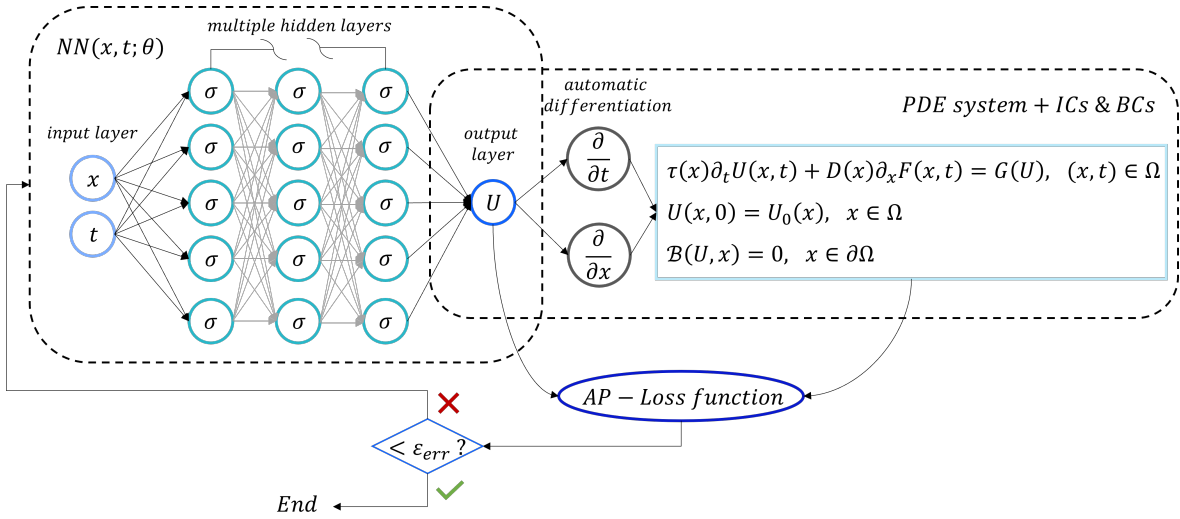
$NN(x,t;\theta)$

multiple hidden layers

input layer

$x$

$t$

$\sigma$ $\sigma$ $\sigma$
$\sigma$ $\sigma$ $\sigma$
$\sigma$ $\sigma$ $\sigma$
$\sigma$ $\sigma$ $\sigma$
$\sigma$ $\sigma$ $\sigma$

output layer

$U$

automatic differentiation

$\frac{\partial}{\partial t}$

$\frac{\partial}{\partial x}$

$PDE\ system + ICs\ \&\ BCs$

$\tau(x)\partial_t U(x,t) + D(x)\partial_x F(x,t) = G(U), \ \ (x,t) \in \Omega$

$U(x,0) = U_0(x), \ \ x \in \Omega$

$\mathcal{B}(U,x) = 0, \ \ x \in \partial\Omega$

$AP - Loss\ function$

$< \varepsilon_{err}\ ?$

End